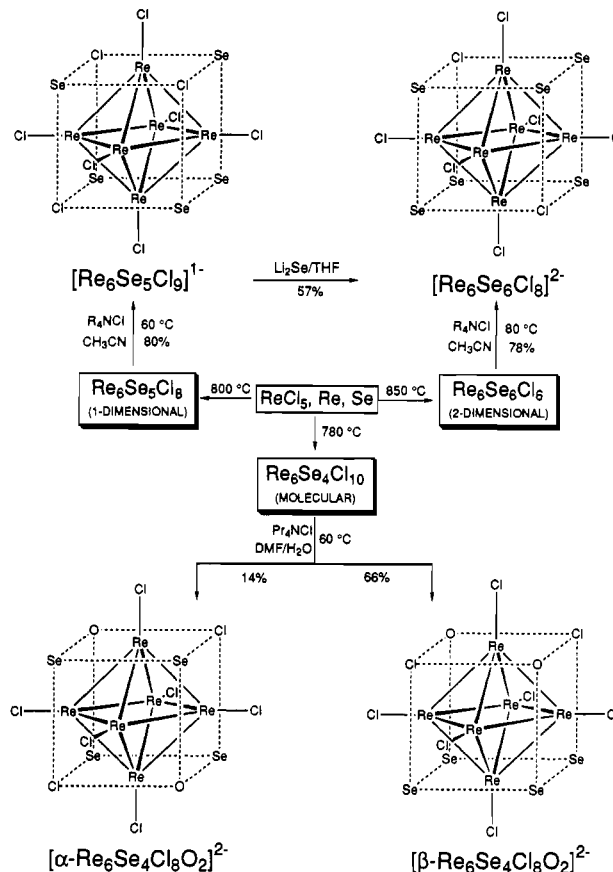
Cl
Cl
Se
Re
Cl
Cl
Re
Re
Cl
Re
Re
Cl
Cl
Se
Se
Re
Cl
Se
Cl

$[Re_6Se_5Cl_9]^{1-}$

Li$_2$Se/THF
57%

Cl
Se
Cl
Re
Se
Cl
Re
Re
Cl
Re
Re
Se
Se
Se
Re
Se
Cl
Cl

$[Re_6Se_6Cl_8]^{2-}$

R$_4$NCl 60 °C
CH$_3$CN 80%

R$_4$NCl 80 °C
CH$_3$CN 78%

$Re_6Se_5Cl_8$
(1-DIMENSIONAL)

800 °C

$ReCl_5$, Re, Se

850 °C

$Re_6Se_6Cl_6$
(2-DIMENSIONAL)

780 °C

$Re_6Se_4Cl_{10}$
(MOLECULAR)

Pr$_4$NCl
DMF/H$_2$O 60 °C

14%
66%

Cl
O
Cl
Se
Re
Se
Cl
Re
Re
Cl
Re
Re
Cl
Cl
Se
Re
Cl
O
Cl

$[\alpha\text{-}Re_6Se_4Cl_8O_2]^{2-}$

Cl
O
Cl
Re
O
Cl
Re
Re
Cl
Re
Re
Cl
Cl
Se
Se
Re
Se
Se
Cl

$[\beta\text{-}Re_6Se_4Cl_8O_2]^{2-}$